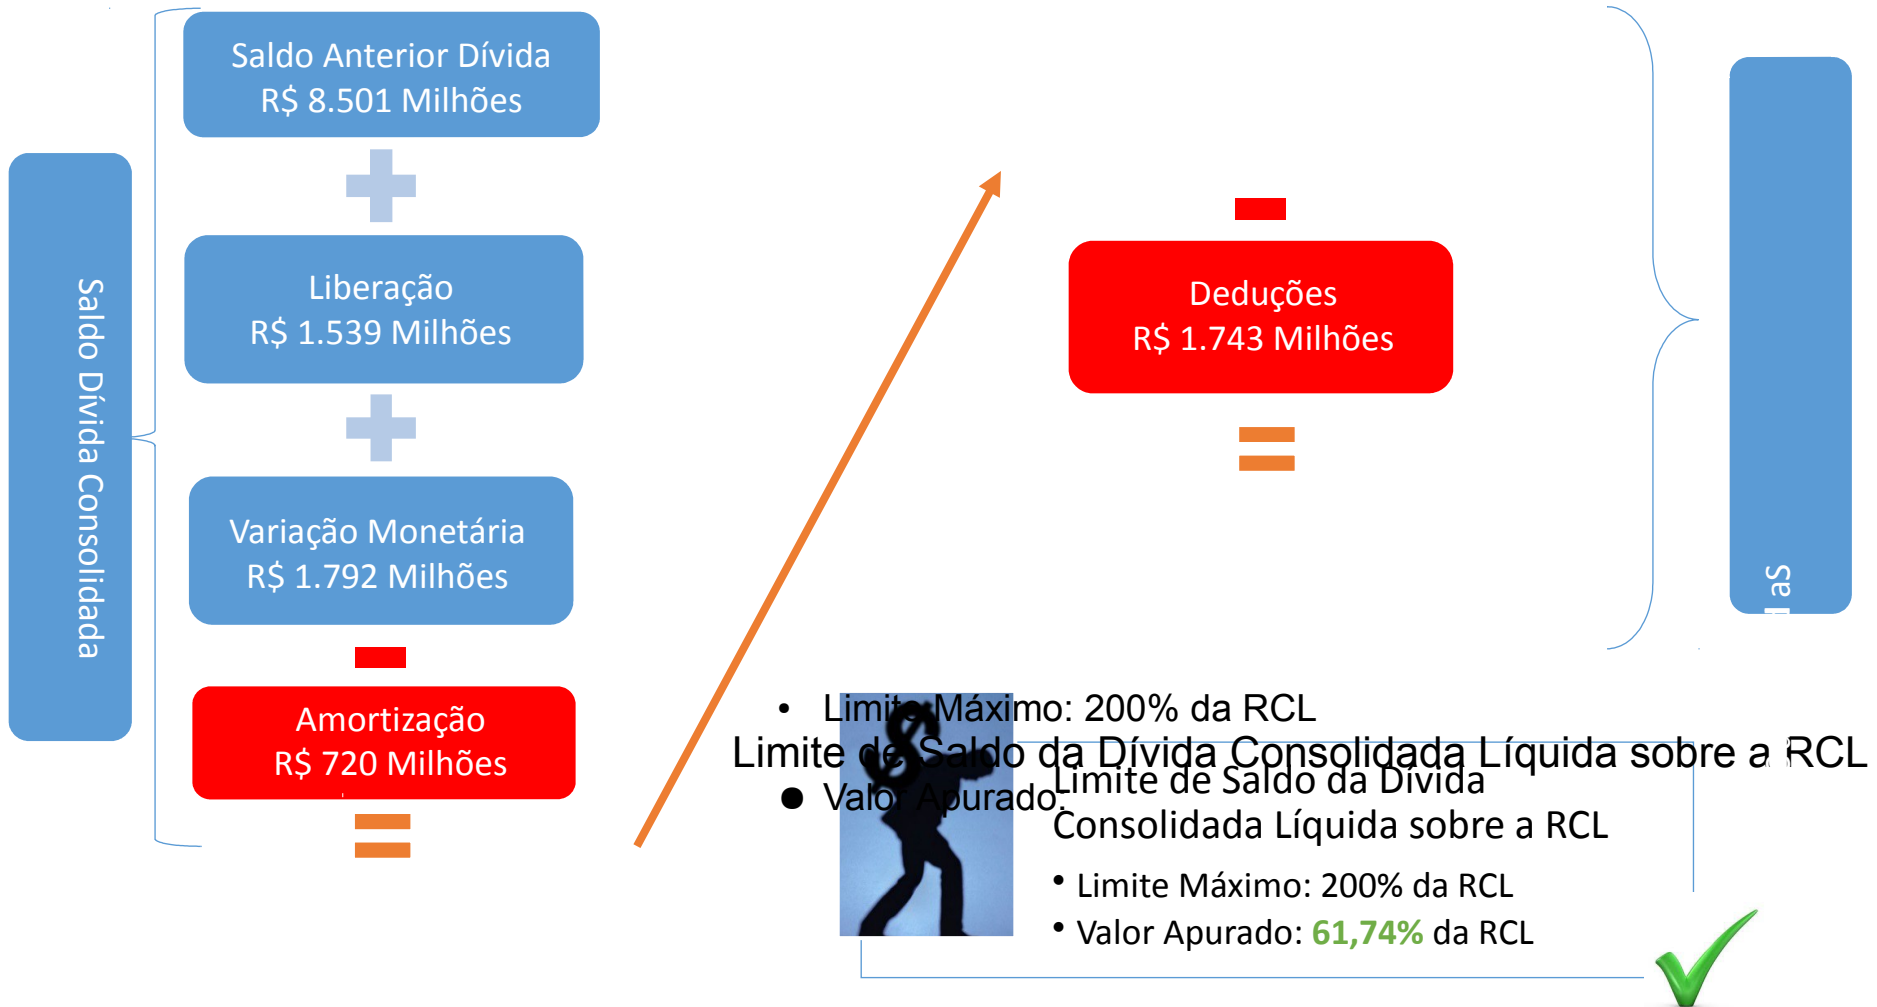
Saldo Anterior Dívida
R$ 8.501 Milhões

Liberação
R$ 1.539 Milhões

Variação Monetária
R$ 1.792 Milhões

Amortização
R$ 720 Milhões

Saldo Dívida Consolidada

Deduções
R$ 1.743 Milhões

aS

• Limite Máximo: 200% da RCL

Limite de Saldo da Dívida Consolidada Líquida sobre a RCL

● Valor Apurado:

Limite de Saldo da Dívida Consolidada Líquida sobre a RCL

• Limite Máximo: 200% da RCL

• Valor Apurado: 61,74% da RCL